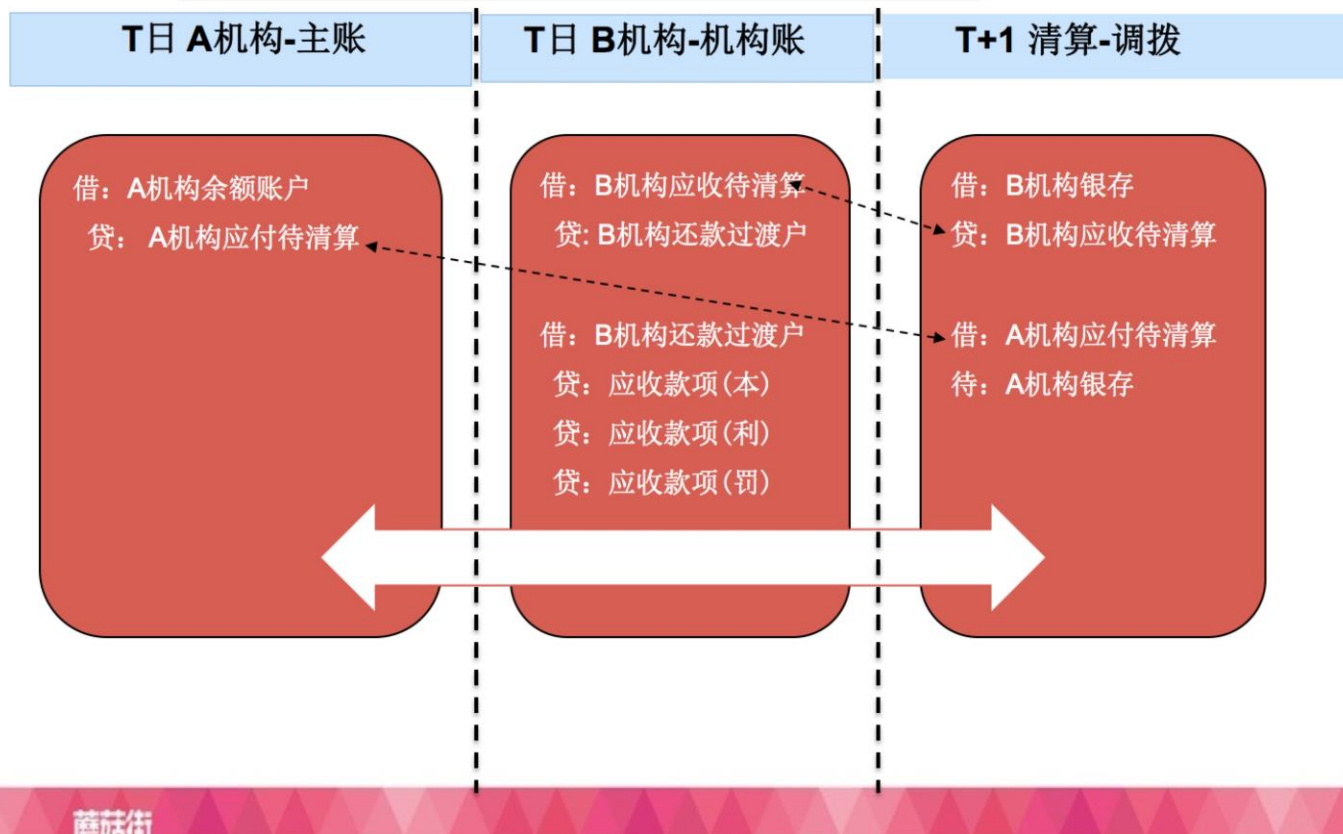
T日 A机构-主账

借：A机构余额账户
贷：A机构应付待清算

T日 B机构-机构账

借：B机构应收待清算
贷: B机构还款过渡户

借：B机构还款过渡户
贷：应收款项(本)
贷：应收款项(利)
贷：应收款项(罚)

T+1 清算-调拨

借：B机构银存
贷：B机构应收待清算

借：A机构应付待清算
待：A机构银存

蘑菇街